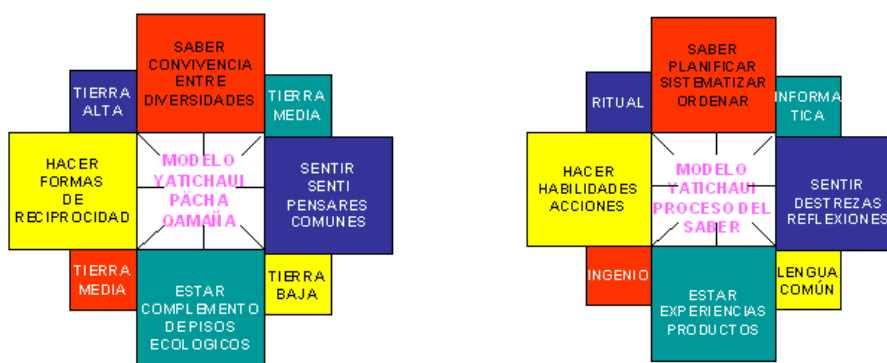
SABER CONVIVENCIA ENTRE DIVERSIDADES

TIERRA ALTA

TIERRA MEDIA

HACER FORMAS DE RECIPROCIDAD

MODELO YATICHAUI PÄCHA QAMAÑA

SENTIR SENTI PENSARES COMUNES

TIERRA MEDIA

TIERRA BAJA

ESTAR COMPLEMENTO DE PISOS ECOLOGICOS

SABER PLANIFICAR SISTEMATIZAR ORDENAR

RITUAL

INFORMA TICA

HACER HABILIDADES ACCIONES

MODELO YATICHAUI PROCESO DEL SABER

SENTIR DESTREZAS REFLEXIONES

INGENIO

LENGUA COMÚN

ESTAR EXPERIENCIAS PRODUCTOS